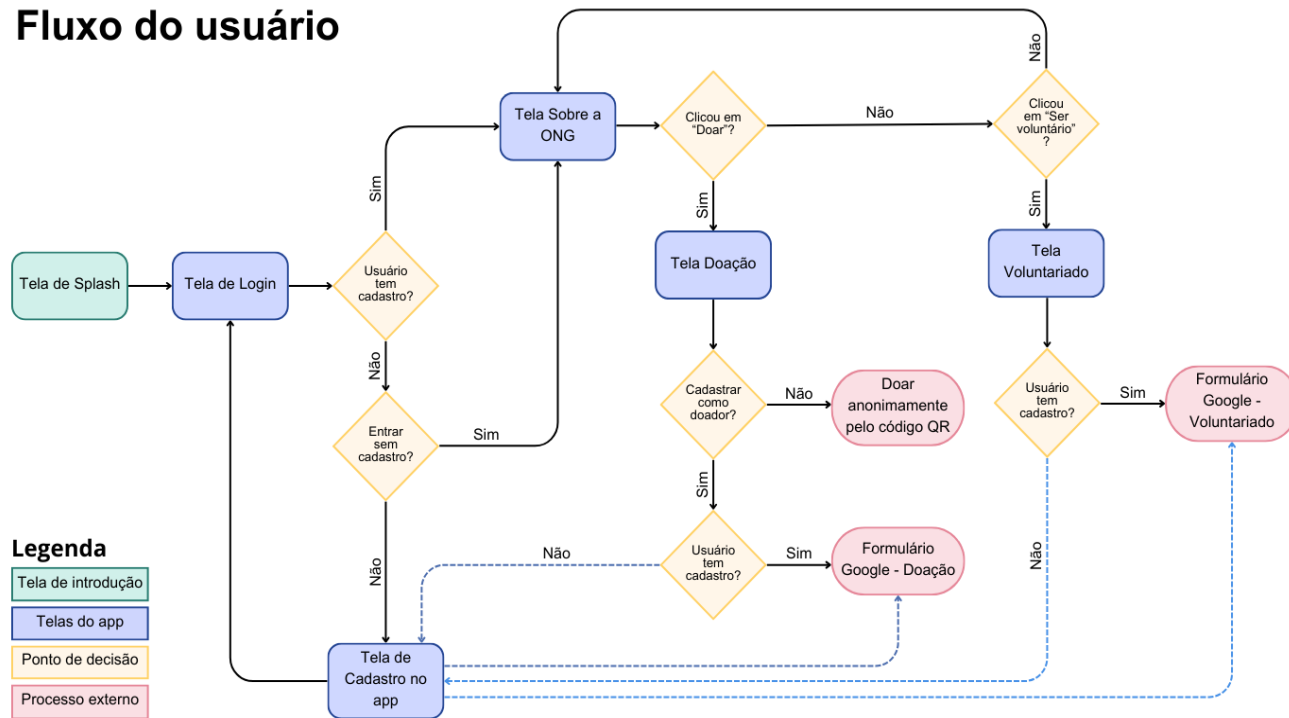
Fluxo do usuário

Tela de Splash

Tela de Login

Usuário tem cadastro?

Sim

Não

Entrar sem cadastro?

Sim

Não

Tela Sobre a ONG

Clicou em "Doar"?

Não

Sim

Tela Doação

Cadastrar como doador?

Não

Doar anonimamente pelo código QR

Sim

Usuário tem cadastro?

Não

Sim

Formulário Google - Doação

Clicou em "Ser voluntário"?

Não

Sim

Tela Voluntariado

Usuário tem cadastro?

Sim

Formulário Google - Voluntariado

Não

Tela de Cadastro no app

Legenda

Tela de introdução

Telas do app

Ponto de decisão

Processo externo